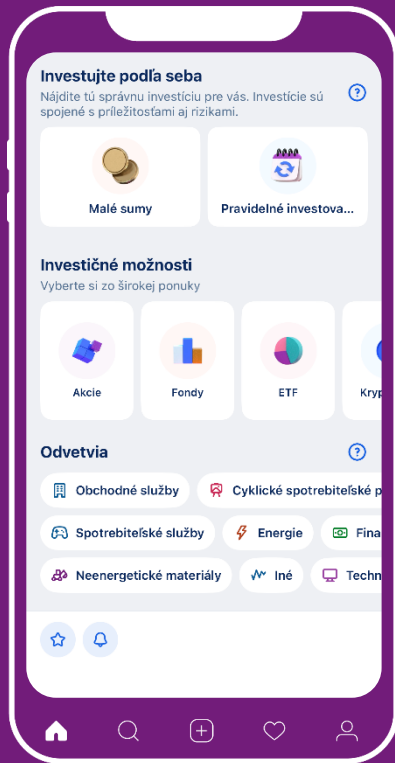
Investujte podľa seba
Nájdite tú správnu investíciu pre vás. Investície sú spojené s príležitosťami aj rizikami.

Malé sumy

Pravidelné investova...

Investičné možnosti
Vyberte si zo širokej ponuky

Akcie

Fondy

ETF

Kryp

Odvetvia

Obchodné služby

Cyklické spotrebiteľské p

Spotrebiteľské služby

Energie

Fina

Neenergetické materiály

Iné

Techn